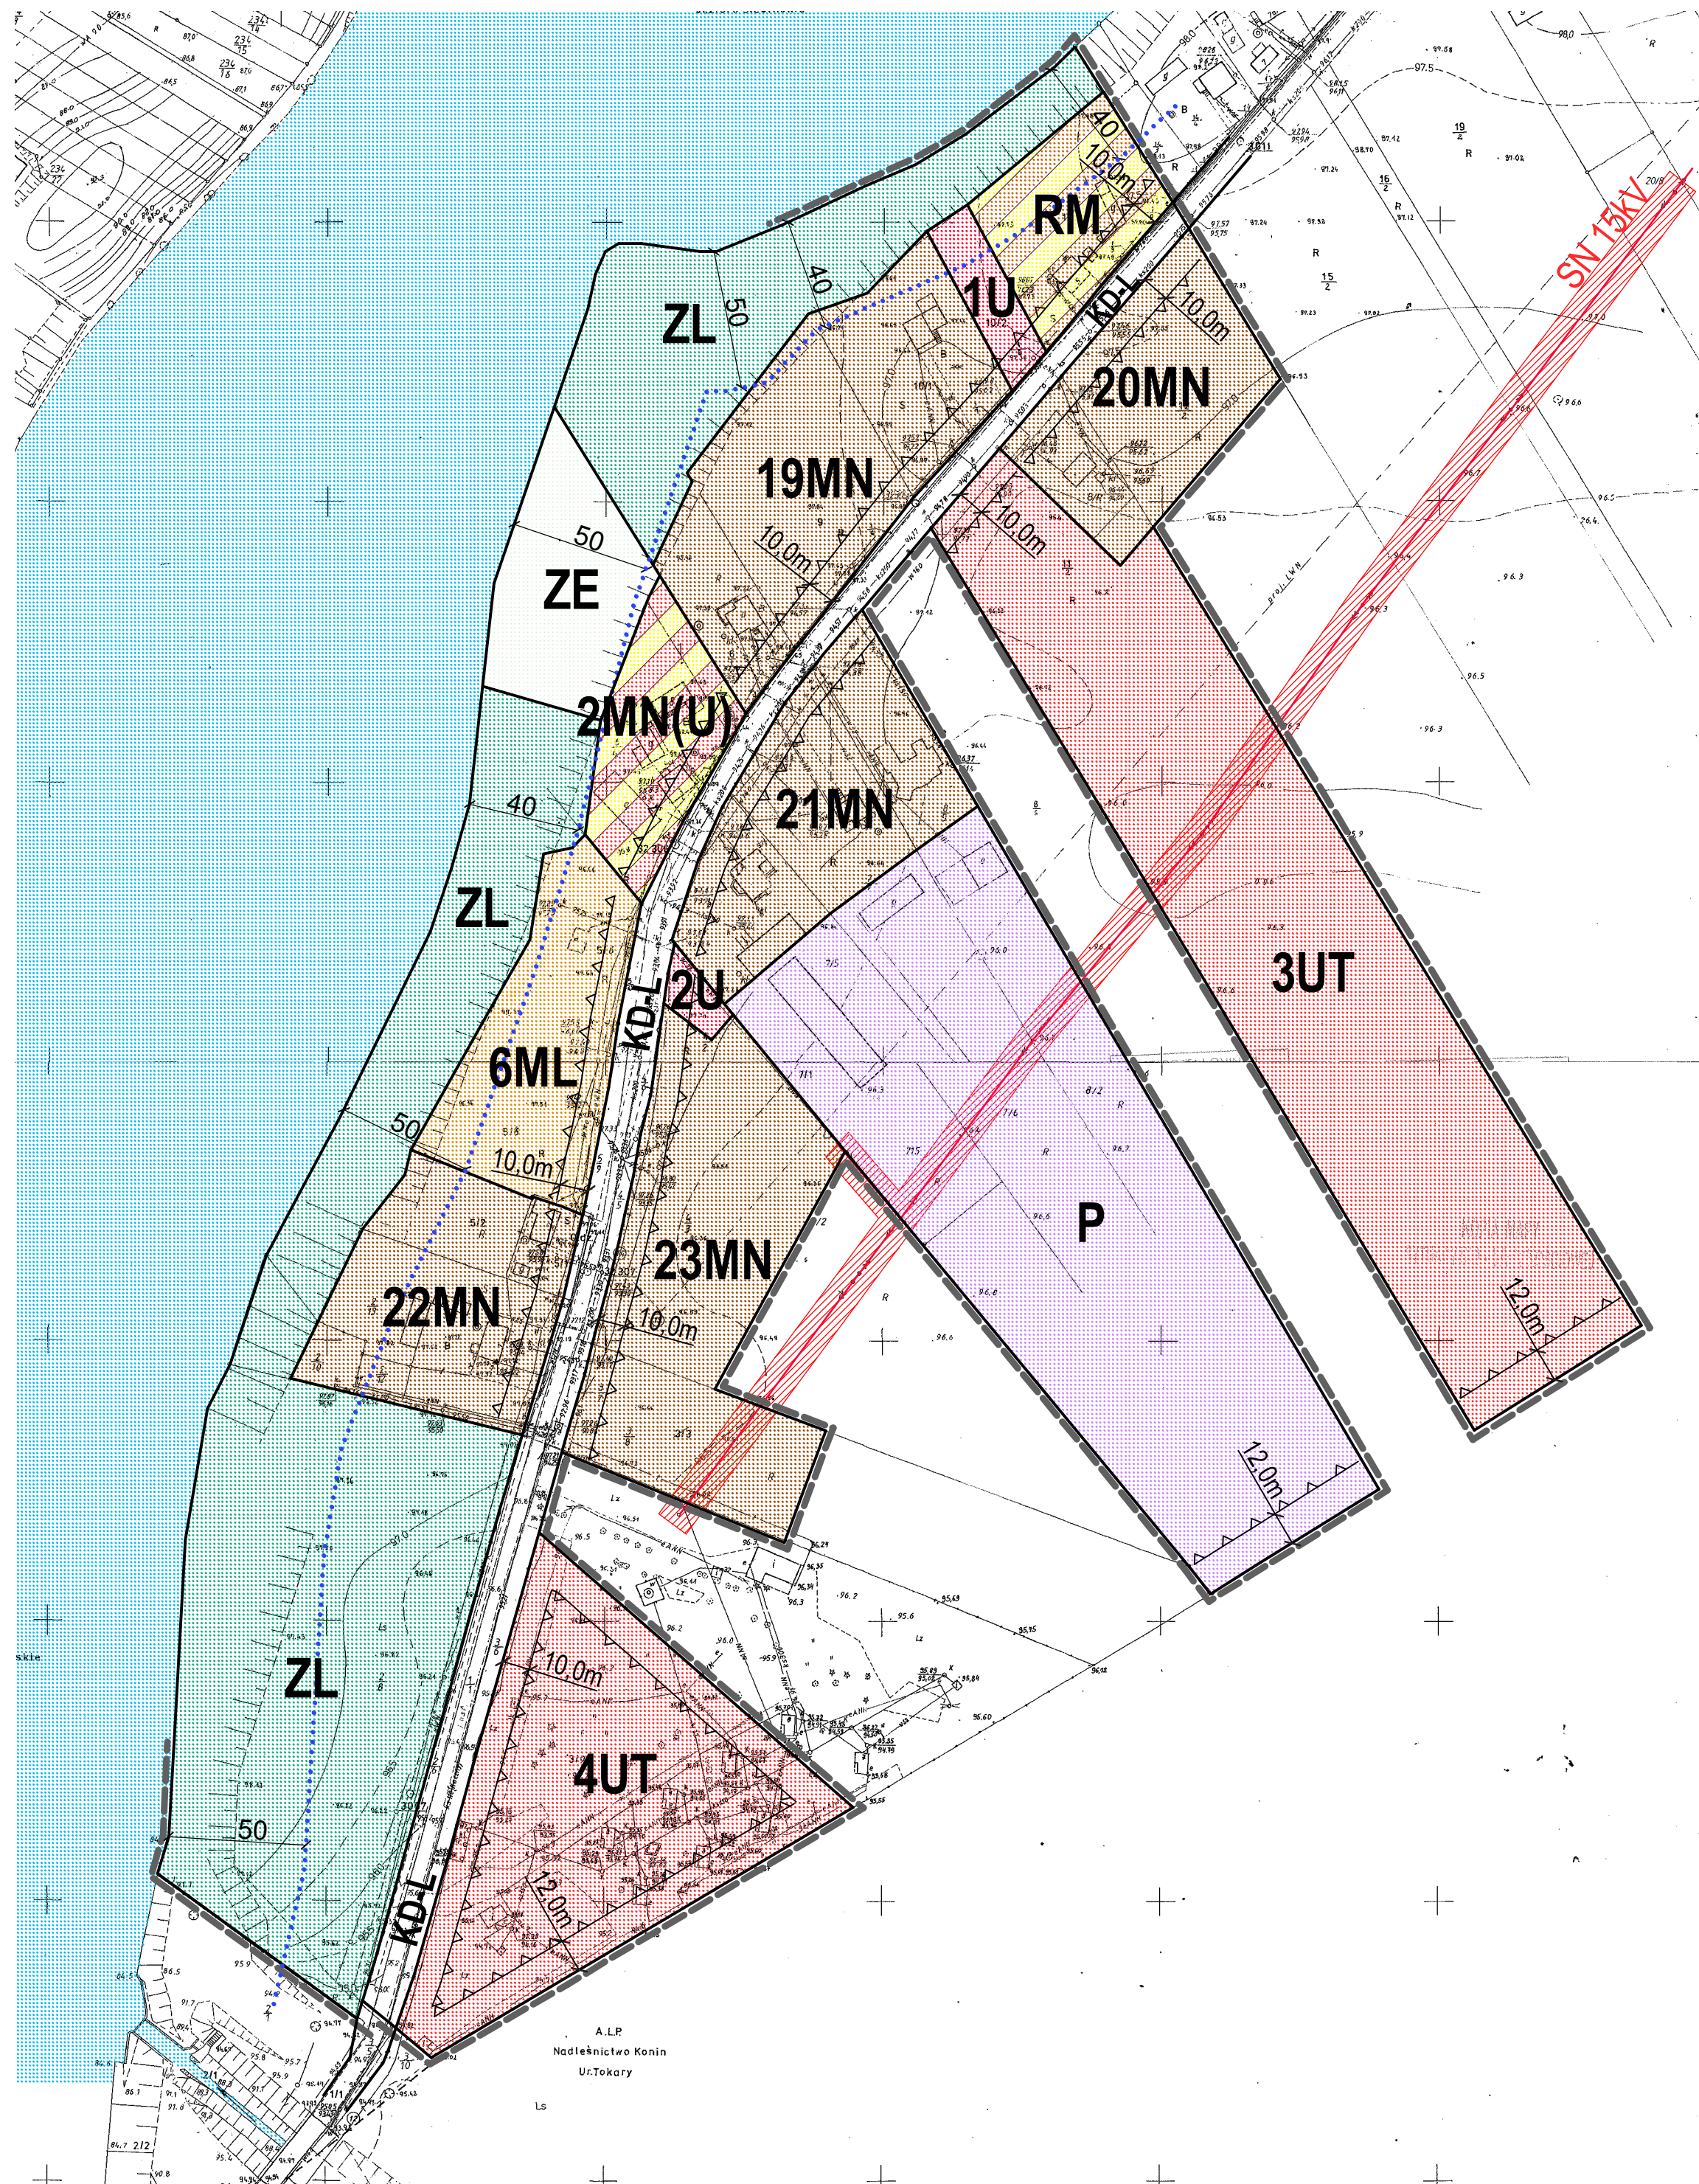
ZL
50
40
RM
40
10,0m
1U
KD-L
10,0m
20MN
SN 15kV
19MN
10,0m
50
ZE
10,0m
2MN(U)
21MN
40
ZL
2U
KD-L
3UT
6ML
50
10,0m
P
23MN
22MN
10,0m
12,0m
12,0m
ZL
10,0m
4UT
50
12,0m
KD-L
A.L.P.
Nadleśnictwo Konin
Ur.Tokary